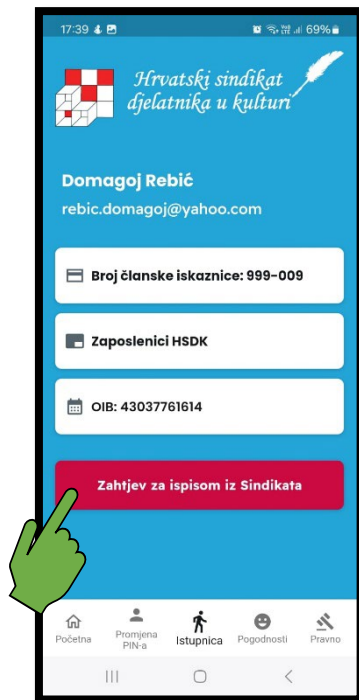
17:39 69%

Hrvatski sindikat djelatnika u kulturi

Domagoj Rebić
rebic.domagoj@yahoo.com

Broj članske iskaznice: 999-009

Zaposlenici HSDK

OIB: 43037761614

Zahtjev za ispisom iz Sindikata

Početna
Promjena PIN-a
Istupnica
Pogodnosti
Pravno